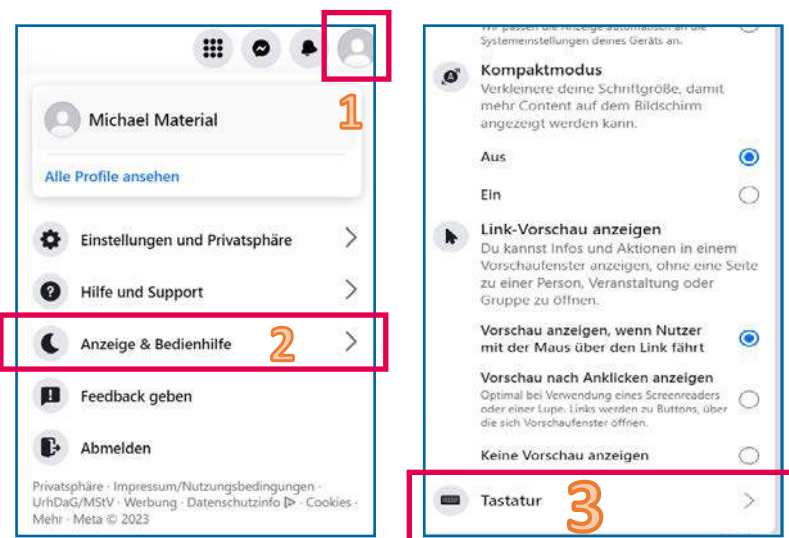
1

Michael Material

Alle Profile ansehen

Einstellungen und Privatsphäre

Hilfe und Support

Anzeige & Bedienhilfe

2

Feedback geben

Abmelden

Privatsphäre · Impressum/Nutzungsbedingungen · UrhDaG/MStV · Werbung · Datenschutzinfo ▷ · Cookies · Mehr · Meta © 2023

Wir passen die Anzeige automatisch an die Systemeinstellungen deines Geräts an.

Kompaktmodus
Verkleinere deine Schriftgröße, damit mehr Content auf dem Bildschirm angezeigt werden kann.

Aus

Ein

Link-Vorschau anzeigen
Du kannst Infos und Aktionen in einem Vorschaufenster anzeigen, ohne eine Seite zu einer Person, Veranstaltung oder Gruppe zu öffnen.

Vorschau anzeigen, wenn Nutzer mit der Maus über den Link fährt

Vorschau nach Anklicken anzeigen
Optimal bei Verwendung eines Screenreaders oder einer Lupe. Links werden zu Buttons, über die sich Vorschaufenster öffnen.

Keine Vorschau anzeigen

Tastatur

3